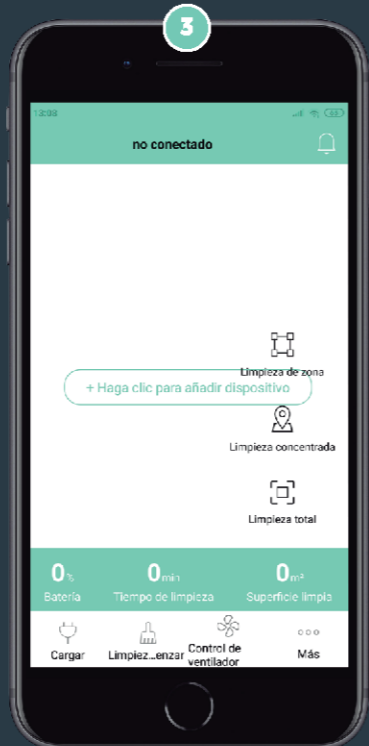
3

13:08

no conectado

+ Haga clic para añadir dispositivo

Limpieza de zona

Limpieza concentrada

Limpieza total

0%
Batería

0min
Tiempo de limpieza

0m²
Superficie limpia

Cargar

Limpiez...enzar

Control de ventilador

Más